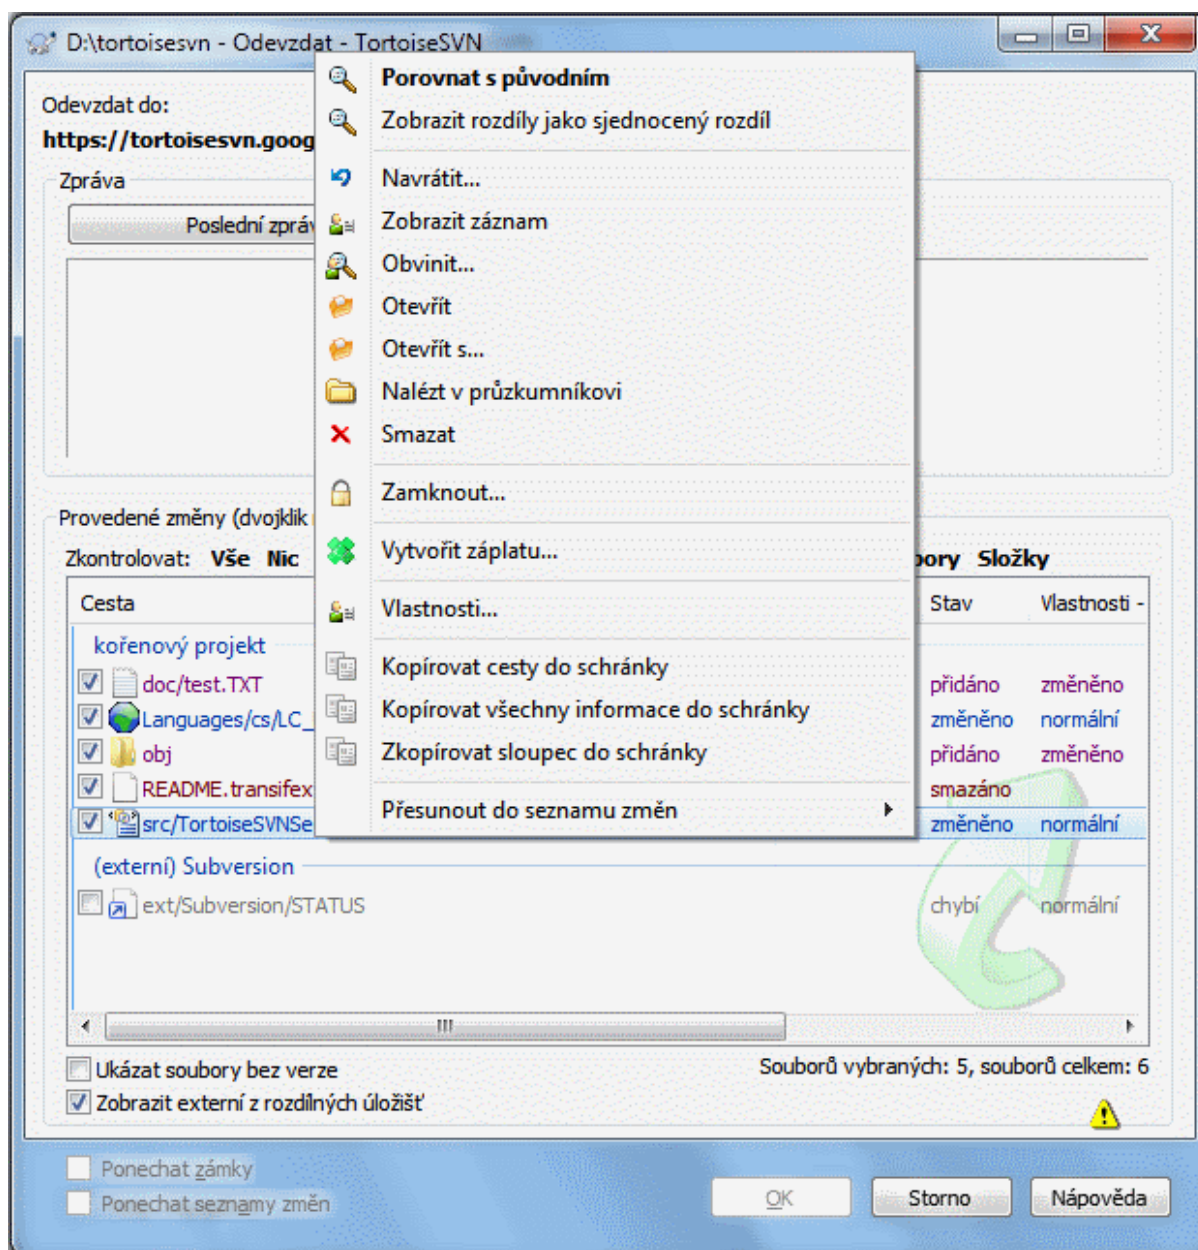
D:\tortoisesvn - Odevzdat - TortoiseSVN

Odevzdat do:
https://tortoisesvn.goog

Zpráva
Poslední zpráv

Provedené změny (dvojklik
Zkontrolovat: Vše Nic
pory Složky

| Cesta | Stav | Vlastnosti |
|---|---|---|
| kořenový projekt | | |
| doc/test.TXT | přidáno | změněno |
| Languages/cs/LC_ | změněno | normální |
| obj | přidáno | změněno |
| README.transifex | smazáno | |
| src/TortoiseSVNSe | změněno | normální |
| (externí) Subversion | | |
| ext/Subversion/STATUS | chybí | normální |

Porovnat s původním
Zobrazit rozdíly jako sjednocený rozdíl
Navrátit...
Zobrazit záznam
Obvinit...
Otevřít
Otevřít s...
Nalézt v průzkumníkovi
Smazat
Zamknout...
Vytvořit záplatu...
Vlastnosti...
Kopírovat cesty do schránky
Kopírovat všechny informace do schránky
Zkopírovat sloupec do schránky
Přesunout do seznamu změn

Ukázat soubory bez verze
Zobrazit externí z rozdílných úložišť
Souborů vybraných: 5, souborů celkem: 6

Ponechat zámky
Ponechat seznamy změn
OK
Storno
Nápověda